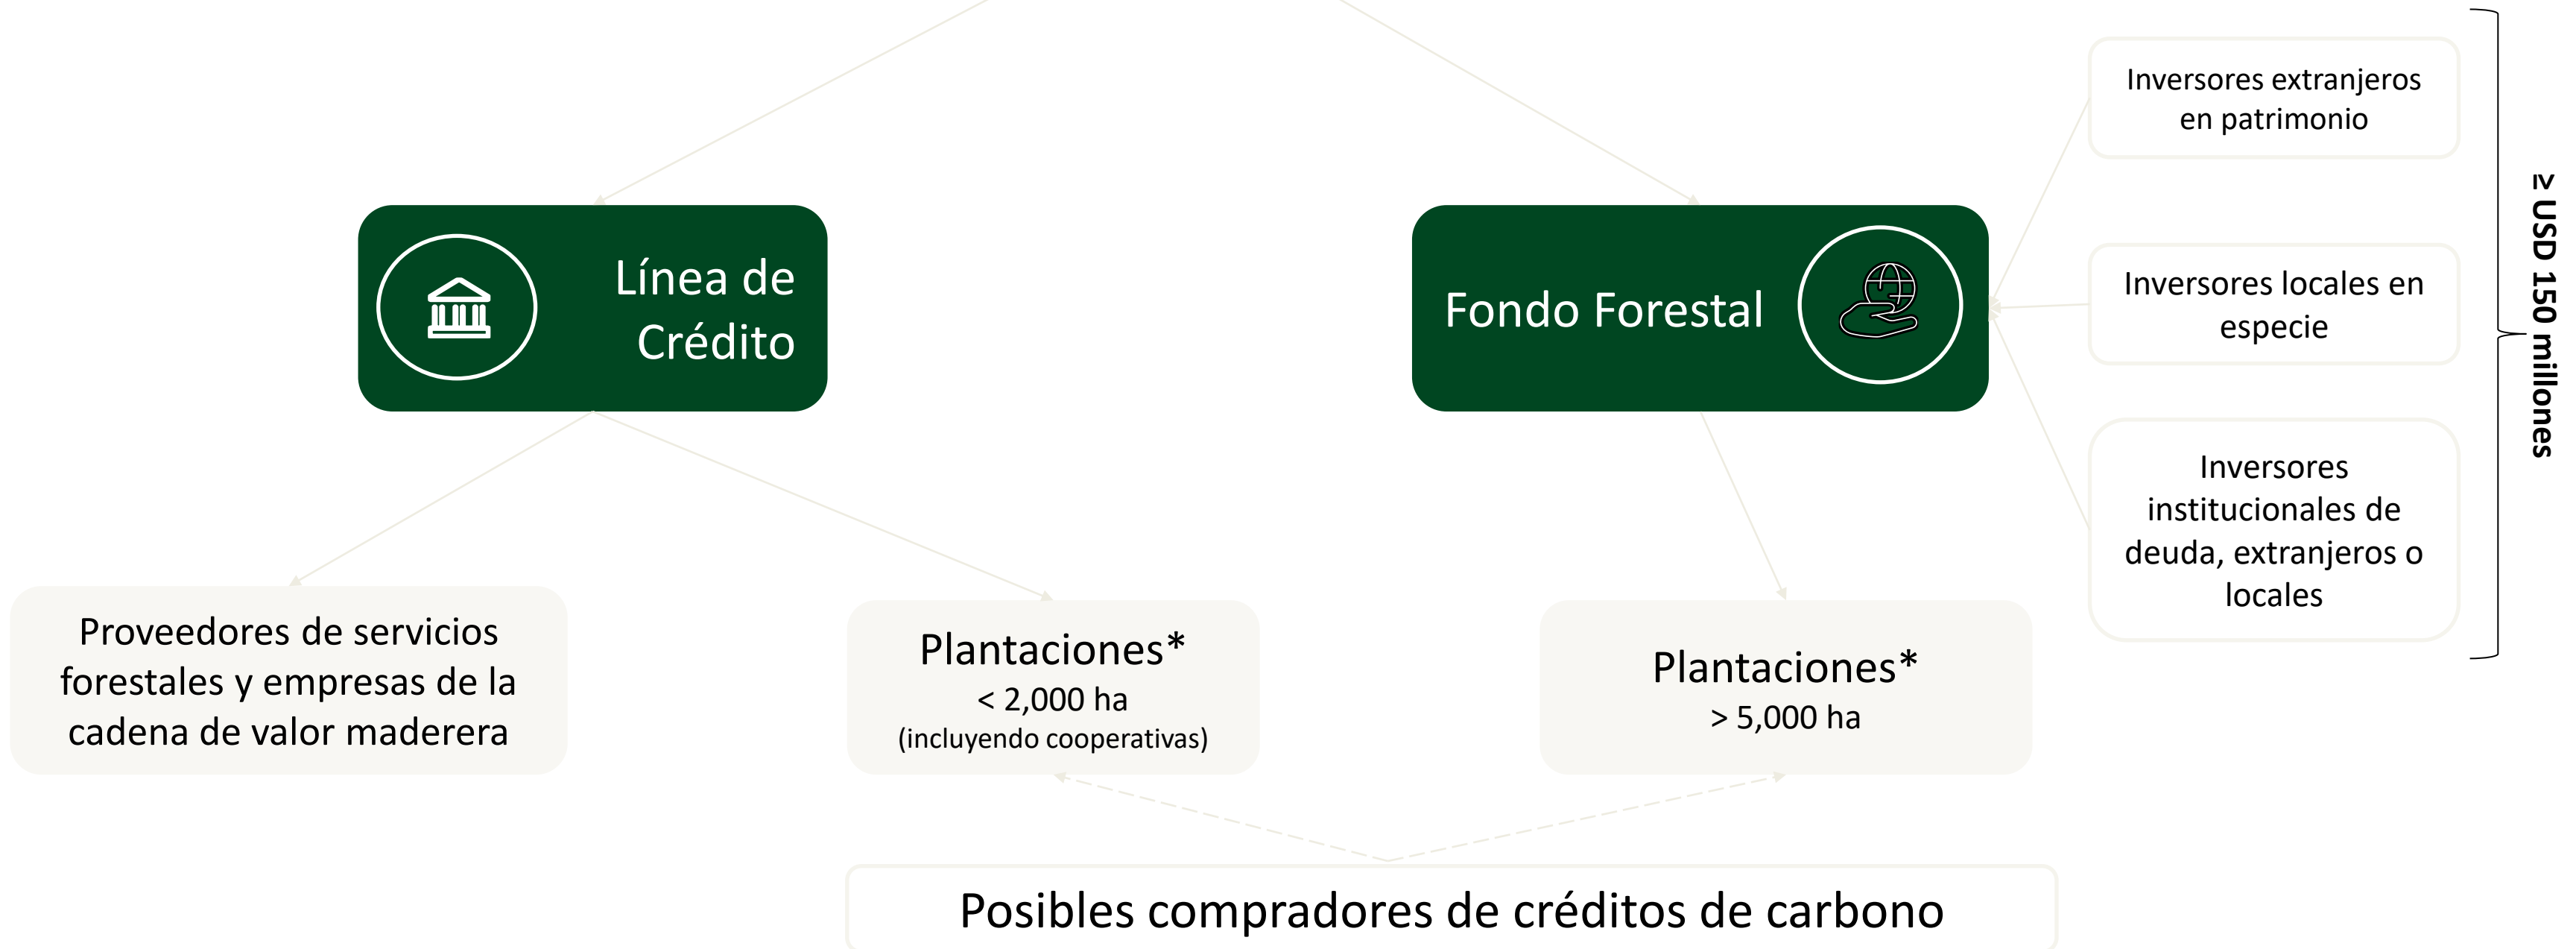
Línea de Crédito

Fondo Forestal

Inversores extranjeros en patrimonio

Inversores locales en especie

Inversores institucionales de deuda, extranjeros o locales

≥ USD 150 millones

Proveedores de servicios forestales y empresas de la cadena de valor maderera

Plantaciones*
< 2,000 ha
(incluyendo cooperativas)

Plantaciones*
> 5,000 ha

Posibles compradores de créditos de carbono